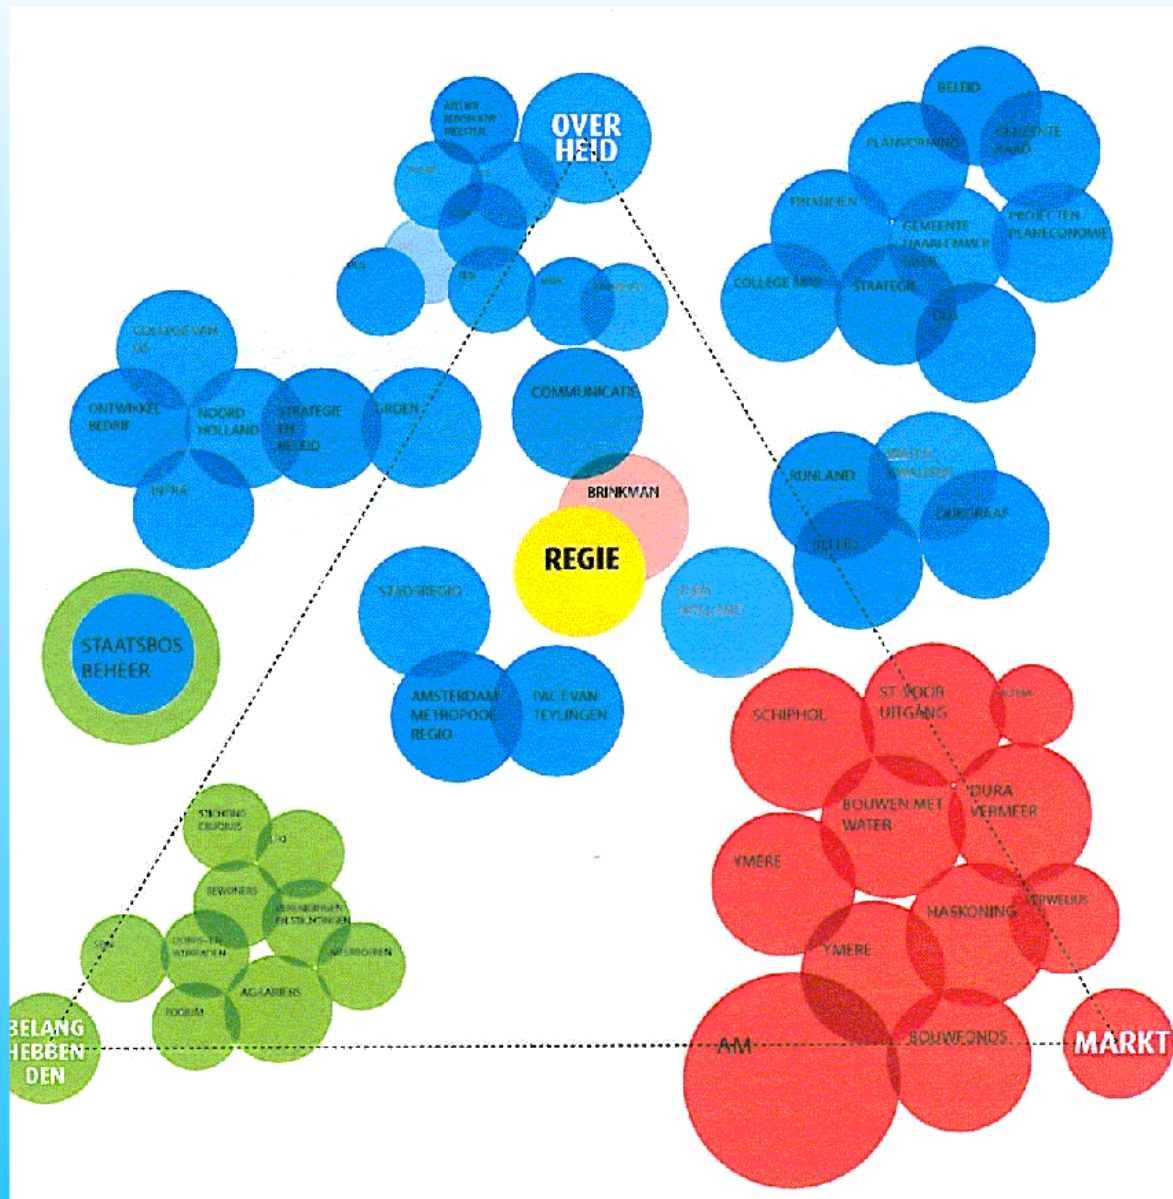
OVER HEID

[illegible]

BELEID
PLANVORMING
GEMEENTE RAAD
FINANCIEN
GEMEENTE HAARLEMMERMEER
PROJECTEN PLANECONOMIE
COLLEGE B&W
STRATEGIE
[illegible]

COLLEGE VAN GS
ONTWIKKEL BEDRIJF
NOORD HOLLAND
STRATEGIE EN BELEID
GROEN
INFRA

COMMUNICATIE
BRINKMAN
REGIE

RIJNLAND
WATER KWALITEIT
DIJKGRAAF
BELEID

STAATSBOS BEHEER

STADSREGIO
ZUID HOLLAND
AMSTERDAM METROPOOL REGIO
PACT VAN TEYLINGEN

SCHIPHOL
ST. VOOR UITGANG
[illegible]
DURA VERMEER
BOUWEN MET WATER
YMERE
HASKONING
VERWELIUS
YMERE
AM
BOUWFONDS
MARKT

STICHTING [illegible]
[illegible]
BEWONERS
VERENIGINGEN EN STICHTINGEN
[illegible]
DORPS- EN WIJKRADEN
NIEUWKOPEN
AGRARIERS
FORUM

BELANG HEBBEN DEN